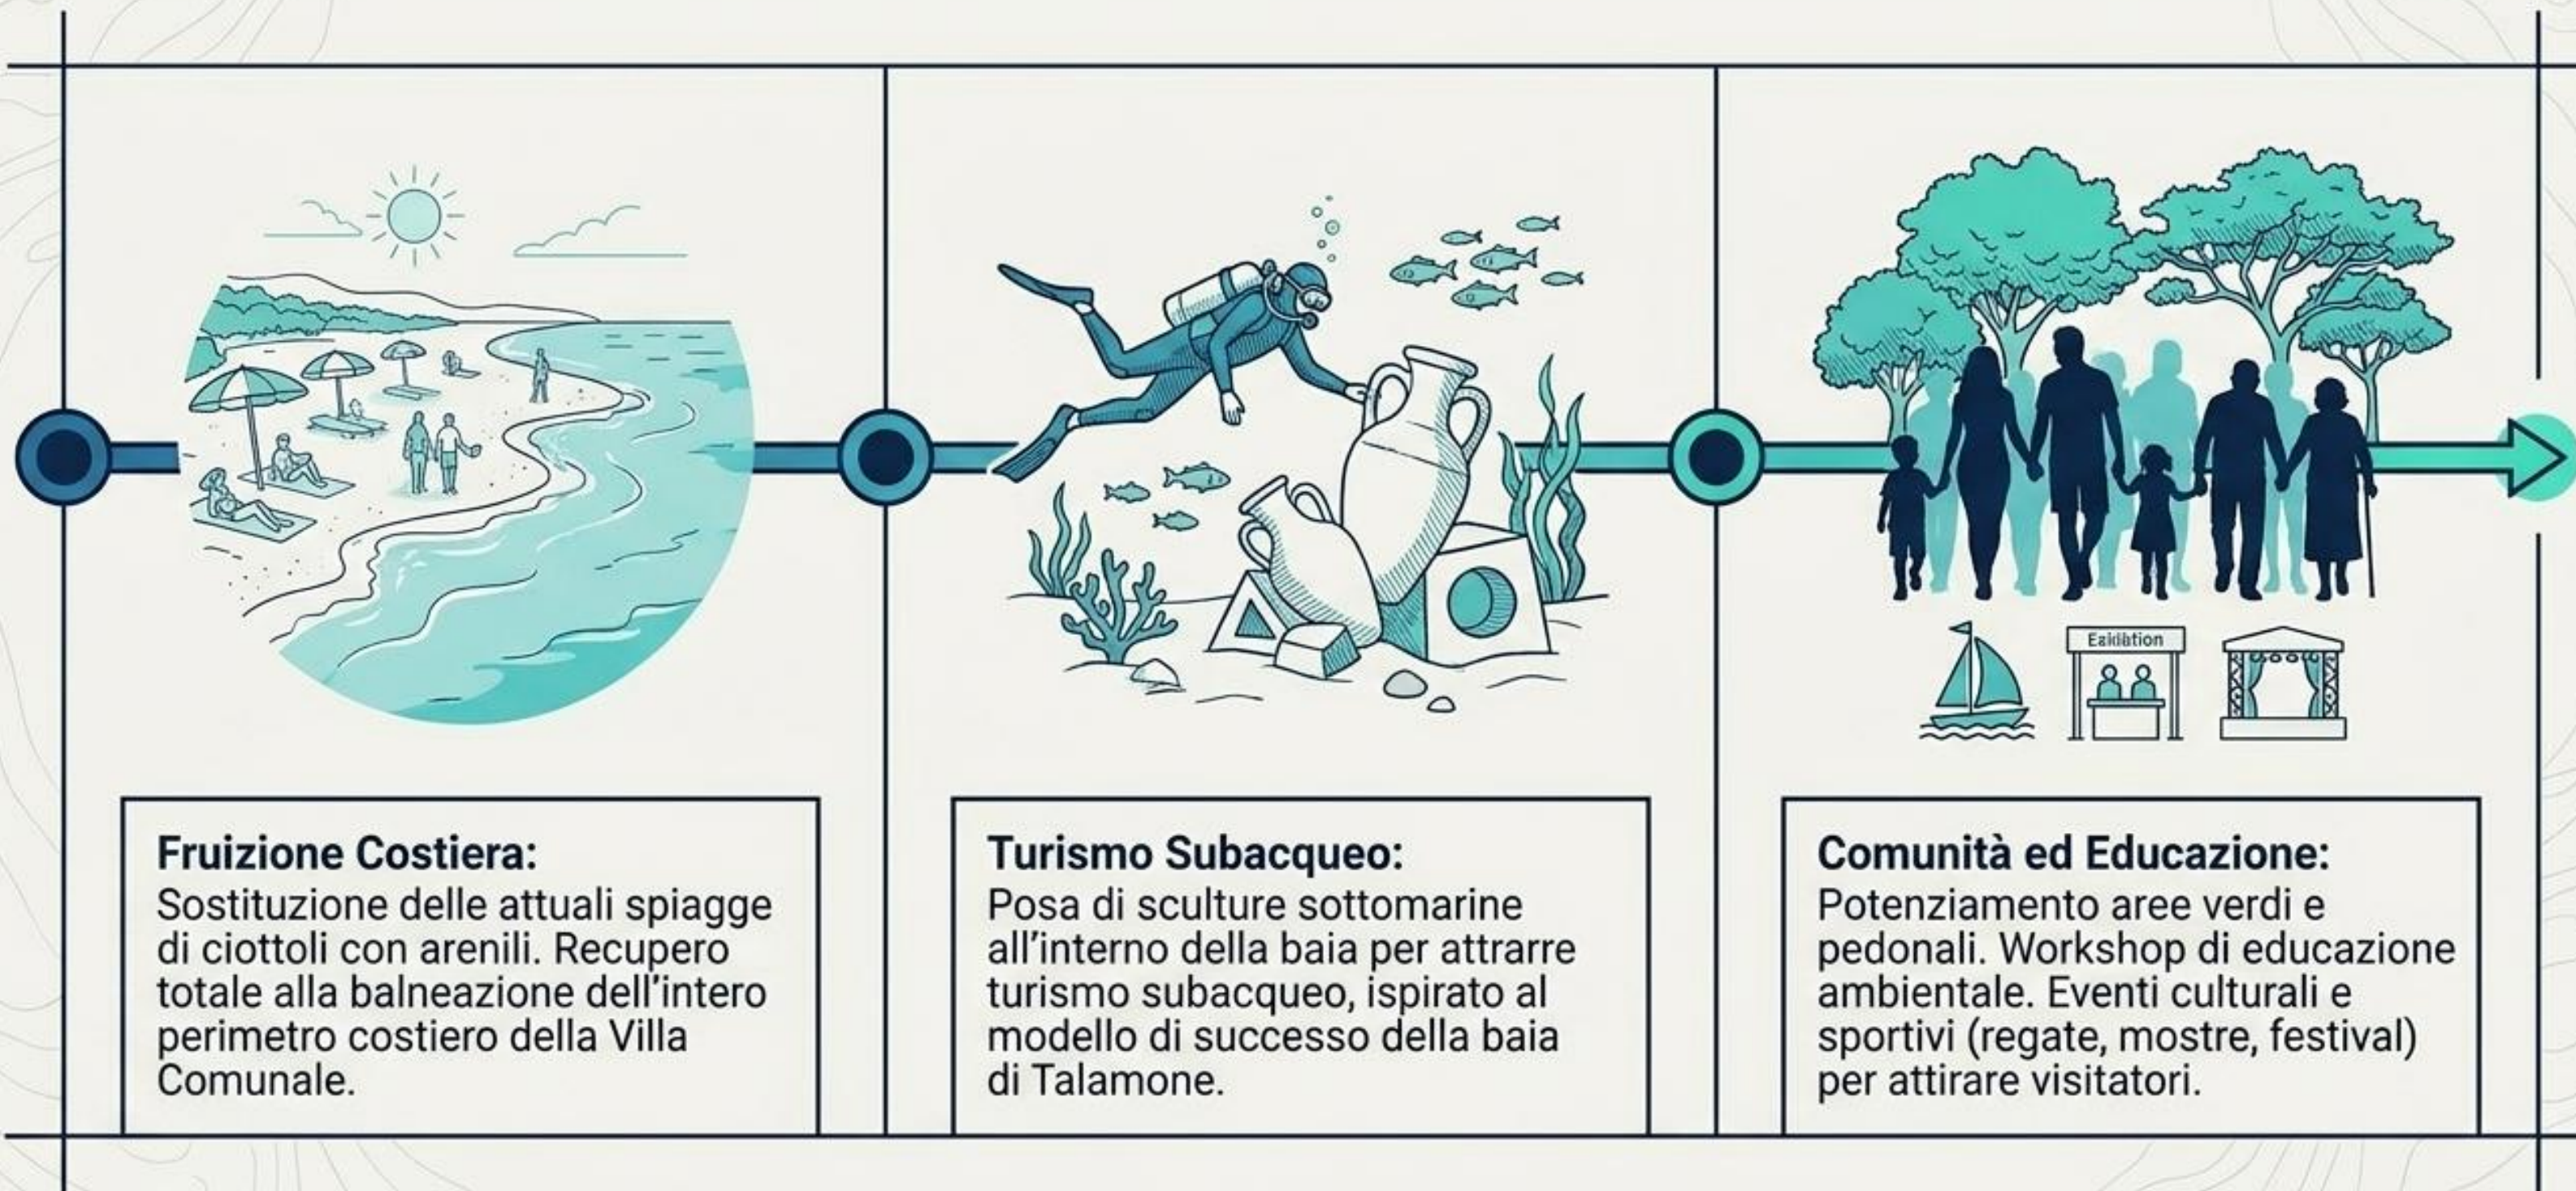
Eaxibition

**Fruizione Costiera:**
Sostituzione delle attuali spiagge di ciottoli con arenili. Recupero totale alla balneazione dell'intero perimetro costiero della Villa Comunale.

**Turismo Subacqueo:**
Posa di sculture sottomarine all'interno della baia per attrarre turismo subacqueo, ispirato al modello di successo della baia di Talamone.

**Comunità ed Educazione:**
Potenziamento aree verdi e pedonali. Workshop di educazione ambientale. Eventi culturali e sportivi (regate, mostre, festival) per attirare visitatori.